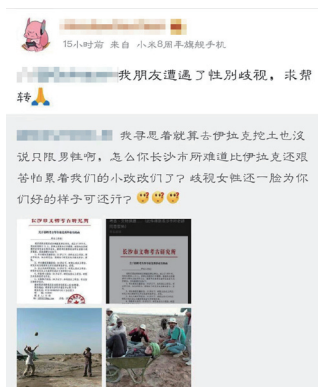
15小时前 来自 小米8周年旗舰手机

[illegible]我朋友遭遇了性别歧视，求帮转🙏

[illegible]我寻思着就算去伊拉克挖土也没说只限男性啊，怎么你长沙市所难道比伊拉克还艰苦怕累着我们的小改改们了？歧视女性还一脸为你们好的样子可还行？😂😂😂

长沙市文物考古研究所

长沙市文物考古研究所